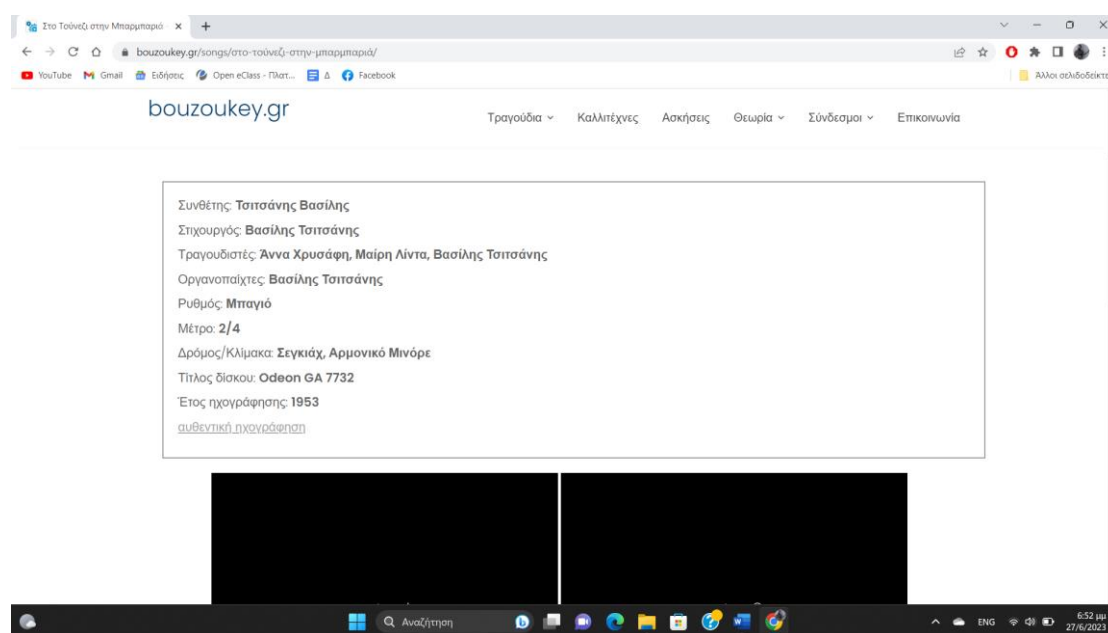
Στο Τούνεζι στην Μπαρμπαριά ×

bouzoukey.gr/songs/στο-τούνεζι-στην-μπαρμπαριά/

YouTube Gmail Ειδήσεις Open eClass - Πλατ... Δ Facebook

Άλλοι σελιδοδείκτες

bouzoukey.gr

Τραγούδια Καλλιτέχνες Ασκήσεις Θεωρία Σύνδεσμοι Επικοινωνία

Συνθέτης: **Τσιτσάνης Βασίλης**

Στιχουργός: **Βασίλης Τσιτσάνης**

Τραγουδιστές: **Άννα Χρυσάφη, Μαίρη Λίντα, Βασίλης Τσιτσάνης**

Οργανοπαίχτες: **Βασίλης Τσιτσάνης**

Ρυθμός: **Μπαγιό**

Μέτρο: **2/4**

Δρόμος/Κλίμακα: **Σεγκιάχ, Αρμονικό Μινόρε**

Τίτλος δίσκου: **Odeon GA 7732**

Έτος ηχογράφησης: **1953**

αυθεντική ηχογράφηση

Αναζήτηση

ENG

6:52 μμ
27/6/2023